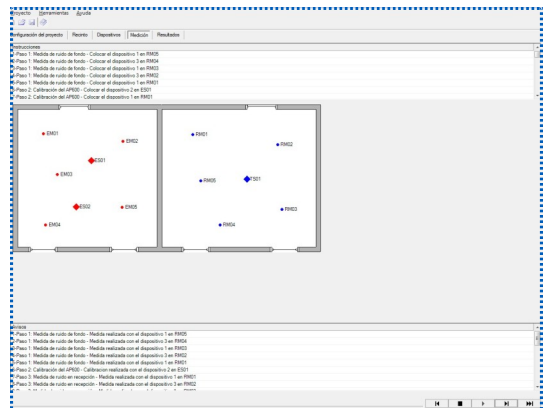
Proyecto Herramientas Ayuda

onfiguración del proyecto | Recinto | Dispositivos | Medición | Resultados

Instrucciones
-Paso 1: Medida de ruido de fondo - Colocar el dispositivo 1 en RM05
-Paso 1: Medida de ruido de fondo - Colocar el dispositivo 3 en RM04
-Paso 1: Medida de ruido de fondo - Colocar el dispositivo 1 en RM03
-Paso 1: Medida de ruido de fondo - Colocar el dispositivo 3 en RM02
-Paso 1: Medida de ruido de fondo - Colocar el dispositivo 1 en RM01
-Paso 2: Calibración del AP600 - Colocar el dispositivo 2 en ES01
-Paso 2: Calibración del AP600 - Colocar el dispositivo 1 en RM01

EM01
EM02
ES01
EM03
ES02
EM05
EM04

RM01
RM02
RM05
TS01
RM03
RM04

Avisos
-Paso 1: Medida de ruido de fondo - Medida realizada con el dispositivo 1 en RM05
-Paso 1: Medida de ruido de fondo - Medida realizada con el dispositivo 3 en RM04
-Paso 1: Medida de ruido de fondo - Medida realizada con el dispositivo 1 en RM03
-Paso 1: Medida de ruido de fondo - Medida realizada con el dispositivo 3 en RM02
-Paso 1: Medida de ruido de fondo - Medida realizada con el dispositivo 1 en RM01
-Paso 2: Calibración del AP600 - Calibracion realizada con el dispositivo 2 en ES01
-Paso 3: Medida de ruido en recepción - Medida realizada con el dispositivo 1 en RM01
-Paso 3: Medida de ruido en recepción - Medida realizada con el dispositivo 3 en RM02
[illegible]